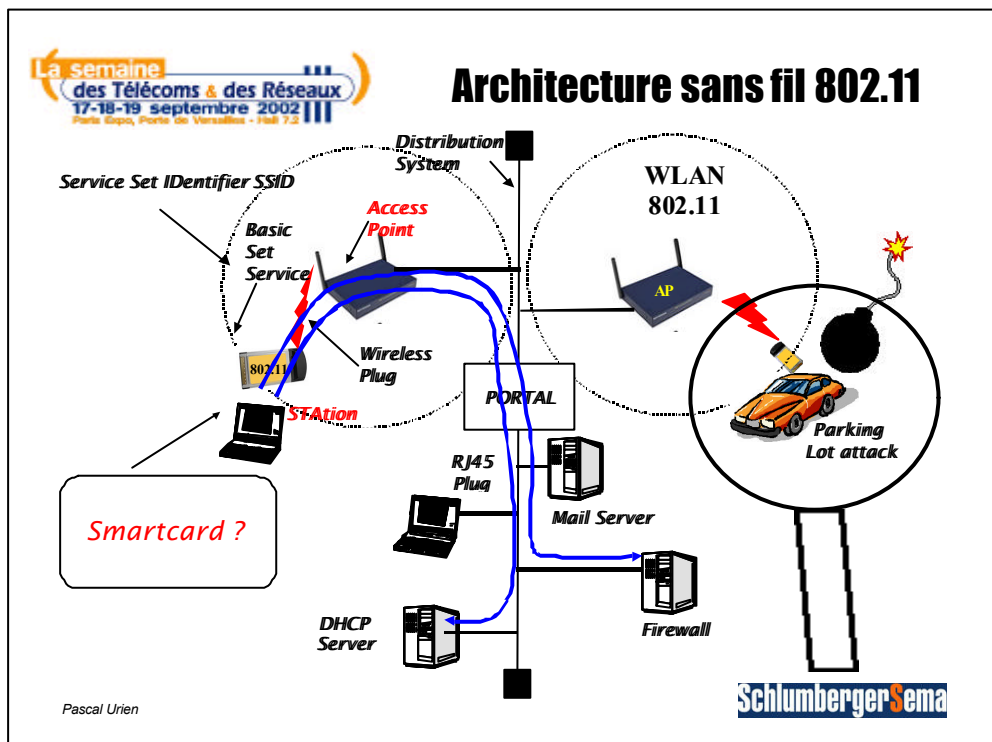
La semaine des Télécoms & des Réseaux
17-18-19 septembre 2002
Paris Expo, Porte de Versailles - Hall 7.2

Architecture sans fil 802.11

Distribution System

WLAN 802.11

Service Set IDentifier SSID

Basic Set Service

Access Point

AP

802.11

Wireless Plug

STAtion

PORTAL

Parking Lot attack

RJ45 Plug

Mail Server

Smartcard ?

Firewall

DHCP Server

Pascal Urien

SchlumbergerSema